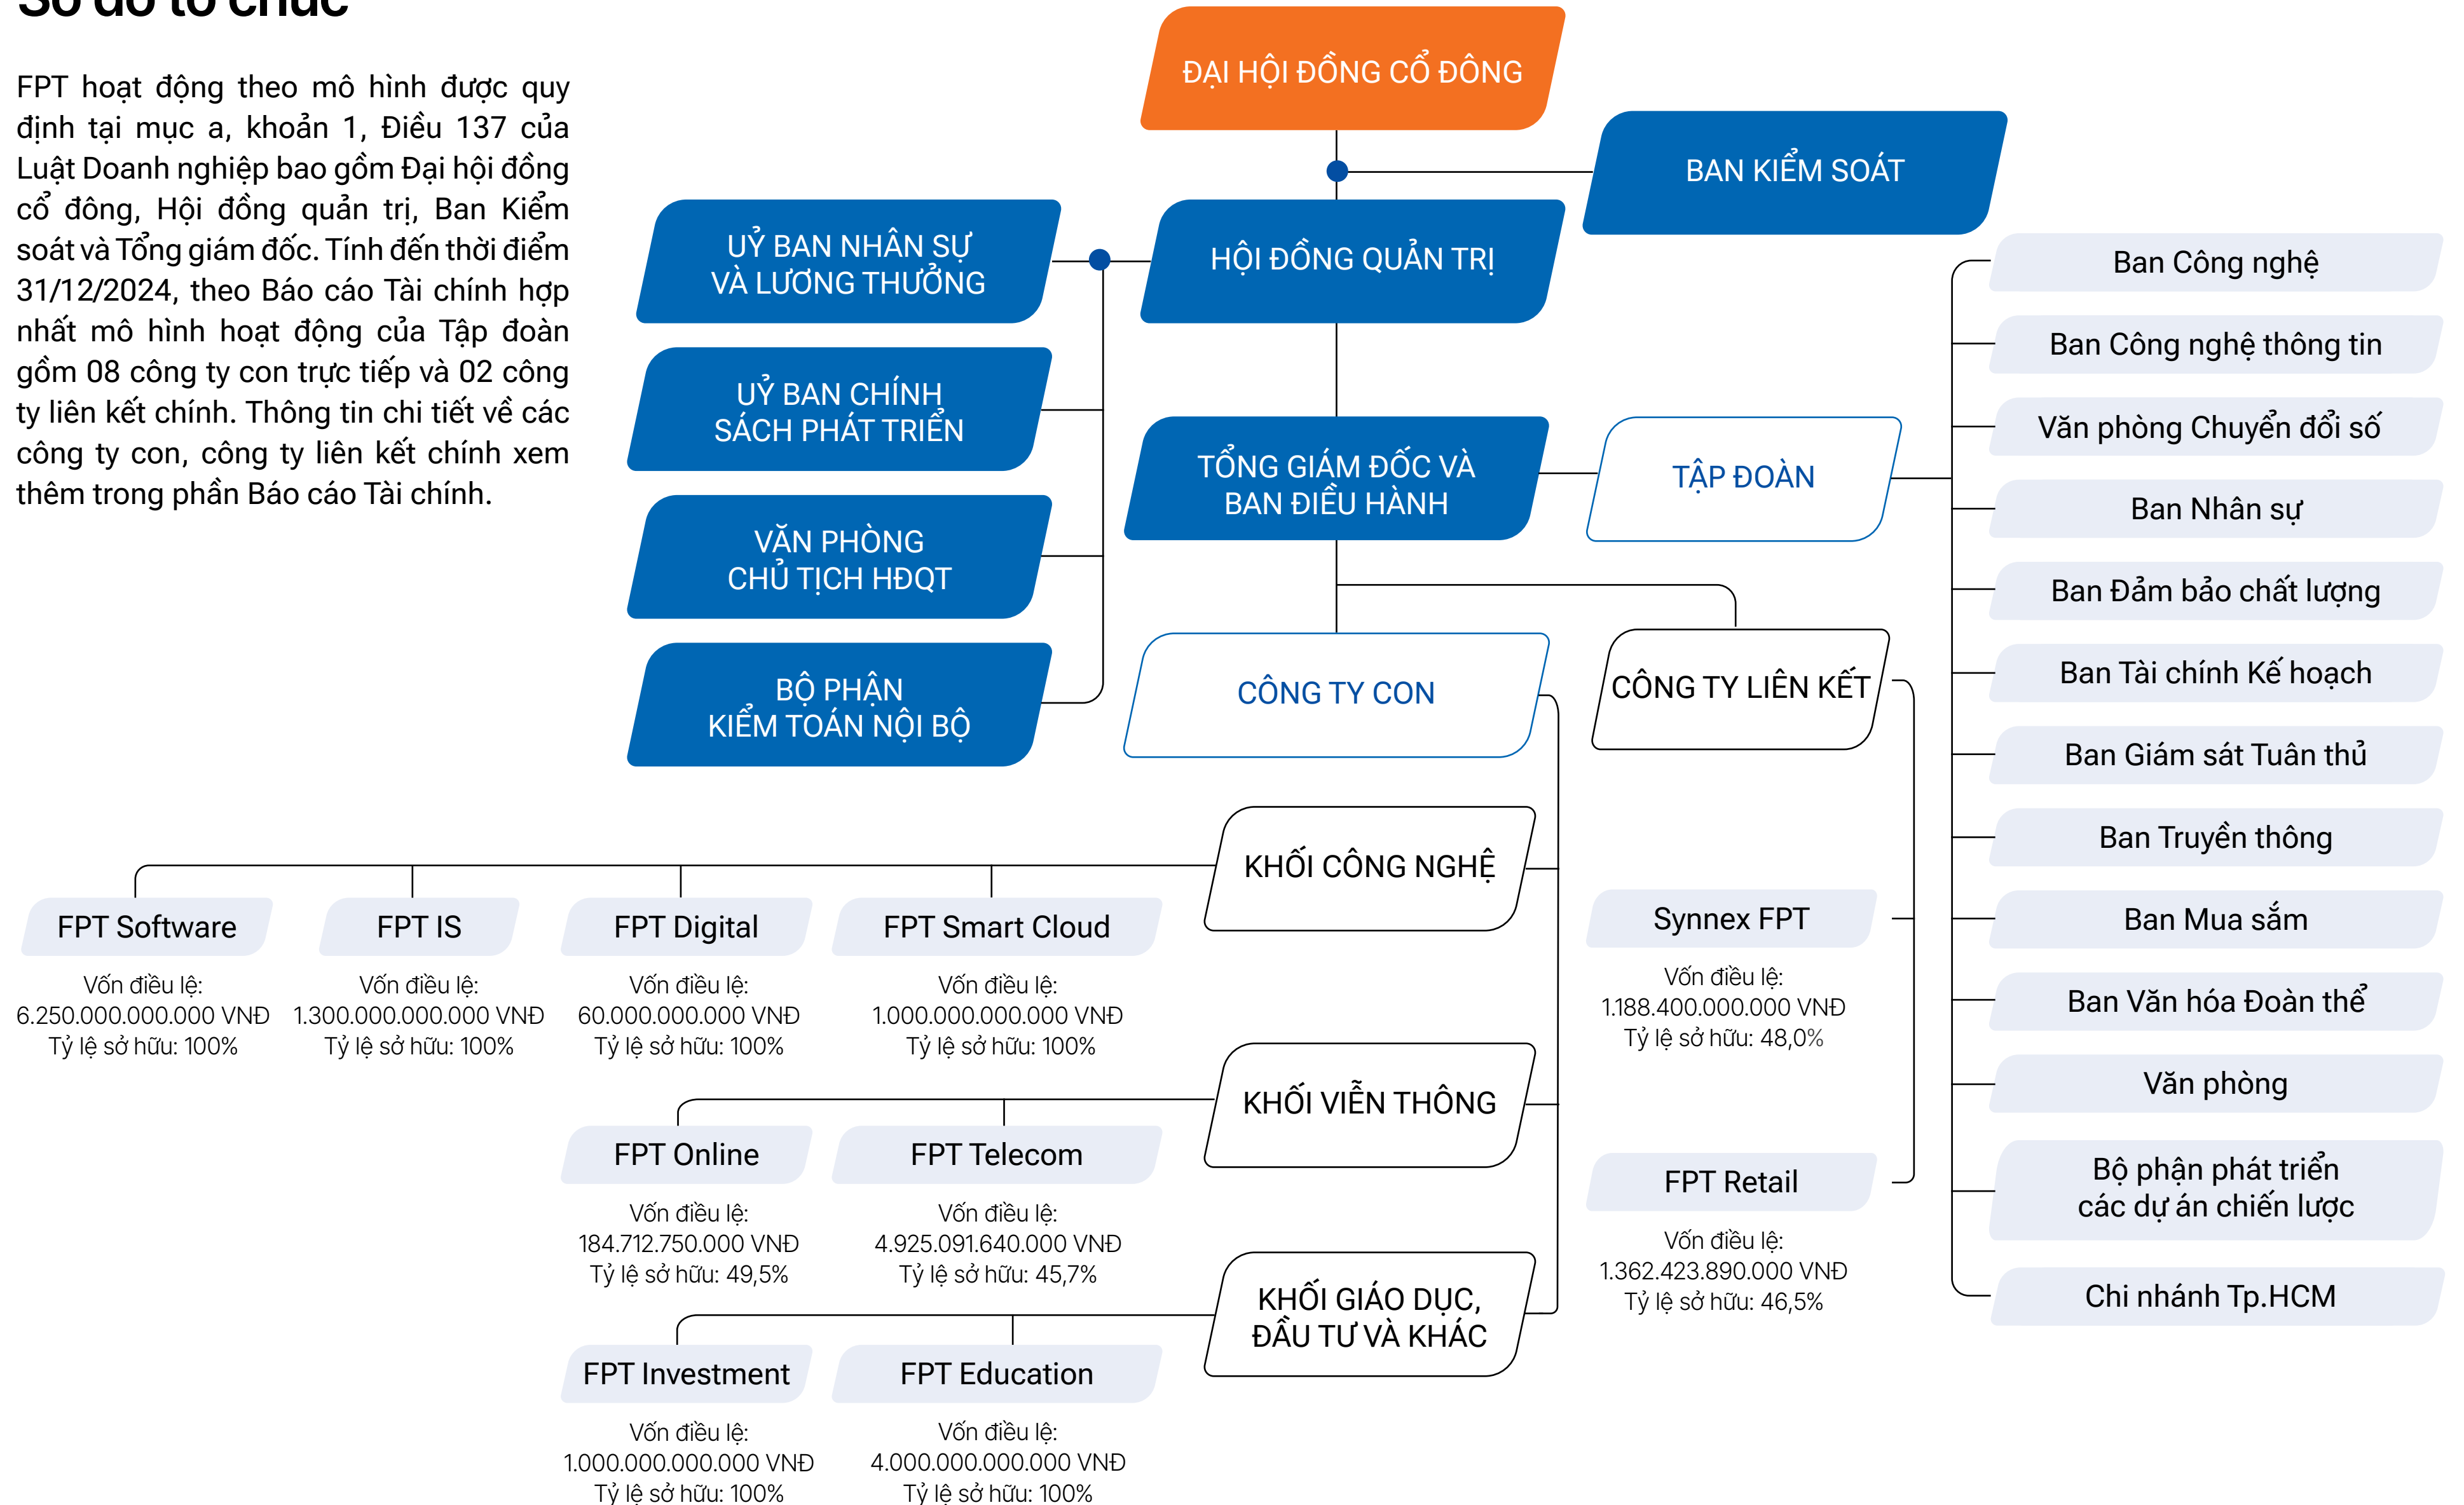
FPT hoạt động theo mô hình được quy định tại mục a, khoản 1, Điều 137 của Luật Doanh nghiệp bao gồm Đại hội đồng cổ đông, Hội đồng quản trị, Ban Kiểm soát và Tổng giám đốc. Tính đến thời điểm 31/12/2024, theo Báo cáo Tài chính hợp nhất mô hình hoạt động của Tập đoàn gồm 08 công ty con trực tiếp và 02 công ty liên kết chính. Thông tin chi tiết về các công ty con, công ty liên kết chính xem thêm trong phần Báo cáo Tài chính.

ĐẠI HỘI ĐỒNG CỔ ĐÔNG

BAN KIỂM SOÁT

UỶ BAN NHÂN SỰ VÀ LƯƠNG THƯỞNG

HỘI ĐỒNG QUẢN TRỊ

UỶ BAN CHÍNH SÁCH PHÁT TRIỂN

VĂN PHÒNG CHỦ TỊCH HĐQT

BỘ PHẬN KIỂM TOÁN NỘI BỘ

TỔNG GIÁM ĐỐC VÀ BAN ĐIỀU HÀNH

TẬP ĐOÀN

Ban Công nghệ

Ban Công nghệ thông tin

Văn phòng Chuyển đổi số

Ban Nhân sự

Ban Đảm bảo chất lượng

Ban Tài chính Kế hoạch

Ban Giám sát Tuân thủ

Ban Truyền thông

Ban Mua sắm

Ban Văn hóa Đoàn thể

Văn phòng

Bộ phận phát triển các dự án chiến lược

Chi nhánh Tp.HCM

CÔNG TY CON

CÔNG TY LIÊN KẾT

KHỐI CÔNG NGHỆ

FPT Software
Vốn điều lệ: 6.250.000.000.000 VNĐ
Tỷ lệ sở hữu: 100%

FPT IS
Vốn điều lệ: 1.300.000.000.000 VNĐ
Tỷ lệ sở hữu: 100%

FPT Digital
Vốn điều lệ: 60.000.000.000 VNĐ
Tỷ lệ sở hữu: 100%

FPT Smart Cloud
Vốn điều lệ: 1.000.000.000.000 VNĐ
Tỷ lệ sở hữu: 100%

Synnex FPT
Vốn điều lệ: 1.188.400.000.000 VNĐ
Tỷ lệ sở hữu: 48,0%

KHỐI VIỄN THÔNG

FPT Online
Vốn điều lệ: 184.712.750.000 VNĐ
Tỷ lệ sở hữu: 49,5%

FPT Telecom
Vốn điều lệ: 4.925.091.640.000 VNĐ
Tỷ lệ sở hữu: 45,7%

FPT Retail
Vốn điều lệ: 1.362.423.890.000 VNĐ
Tỷ lệ sở hữu: 46,5%

KHỐI GIÁO DỤC, ĐẦU TƯ VÀ KHÁC

FPT Investment
Vốn điều lệ: 1.000.000.000.000 VNĐ
Tỷ lệ sở hữu: 100%

FPT Education
Vốn điều lệ: 4.000.000.000.000 VNĐ
Tỷ lệ sở hữu: 100%